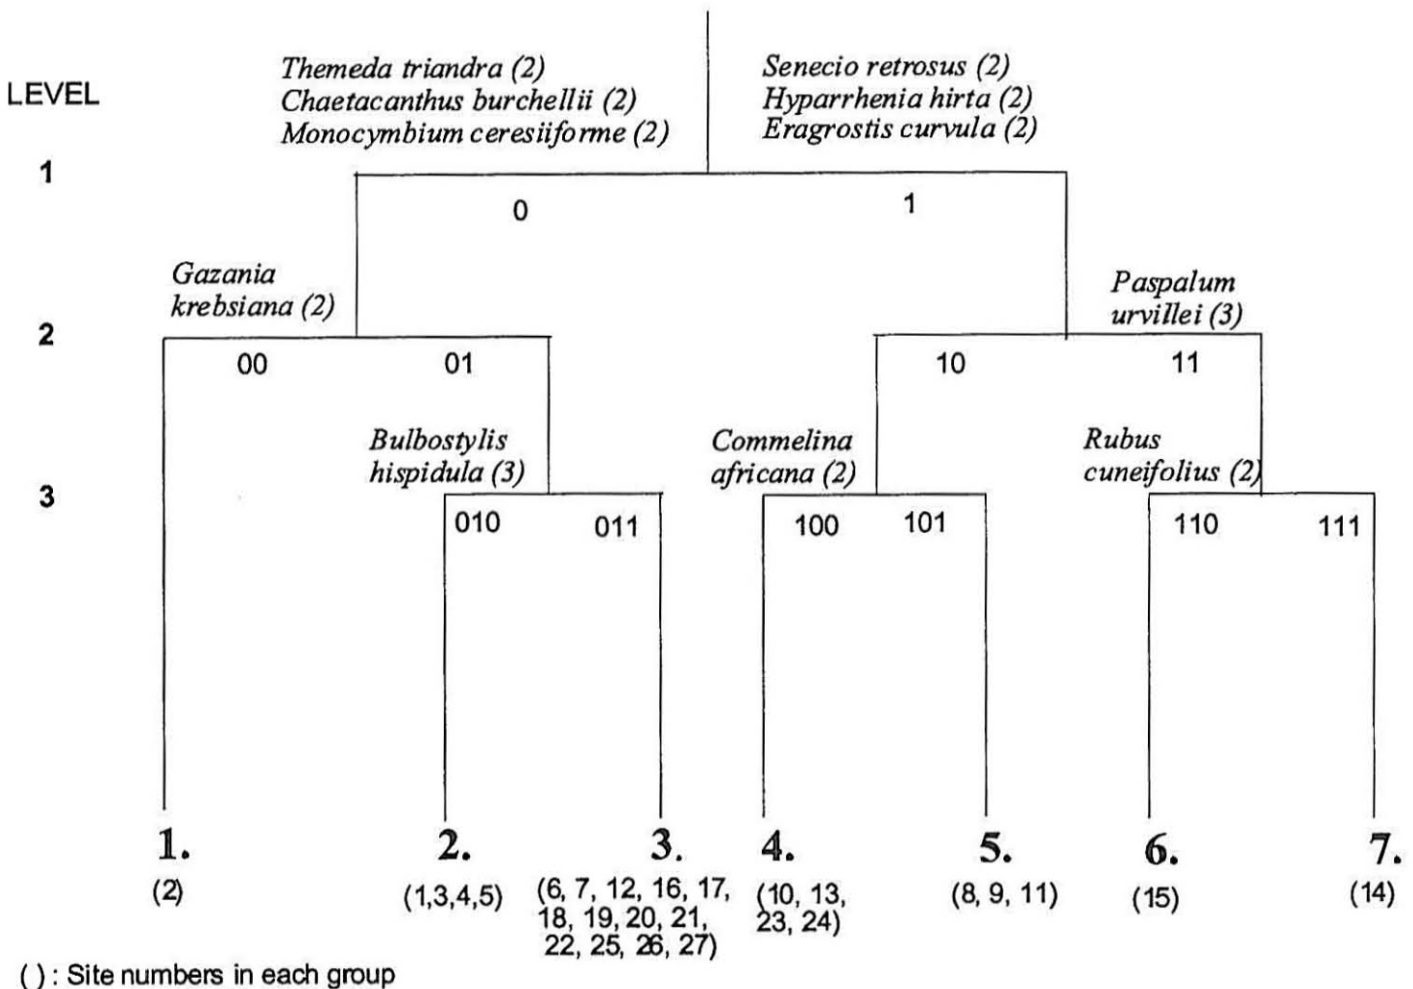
LEVEL

1

2

3

Themeda triandra (2)
Chaetacanthus burchellii (2)
Monocymbium ceresiiforme (2)

Senecio retrosus (2)
Hyparrhenia hirta (2)
Eragrostis curvula (2)

0

1

Gazania krebsiana (2)

Paspalum urvillei (3)

00

01

10

11

Bulbostylis hispidula (3)

Commelina africana (2)

Rubus cuneifolius (2)

010

011

100

101

110

111

1.
(2)

2.
(1,3,4,5)

3.
(6, 7, 12, 16, 17, 18, 19, 20, 21, 22, 25, 26, 27)

4.
(10, 13, 23, 24)

5.
(8, 9, 11)

6.
(15)

7.
(14)

( ): Site numbers in each group